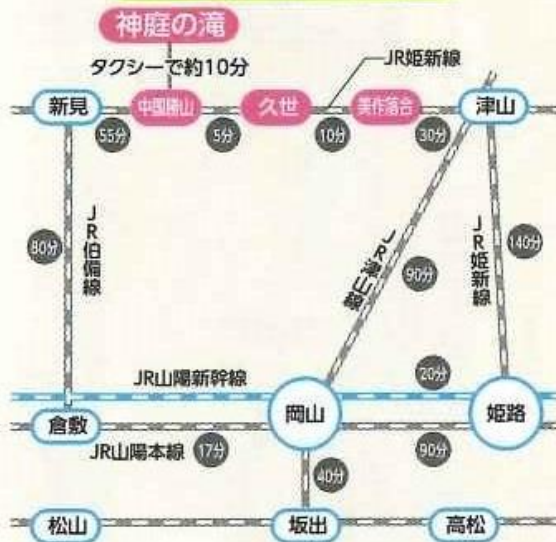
神庭の滝
タクシーで約10分
JR姫新線
新見
中国勝山
久世
美作落合
津山
55分
5分
10分
30分
80分
JR伯備線
JR津山線
90分
JR姫新線
140分
JR山陽新幹線
20分
倉敷
岡山
姫路
JR山陽本線
17分
90分
40分
松山
坂出
高松